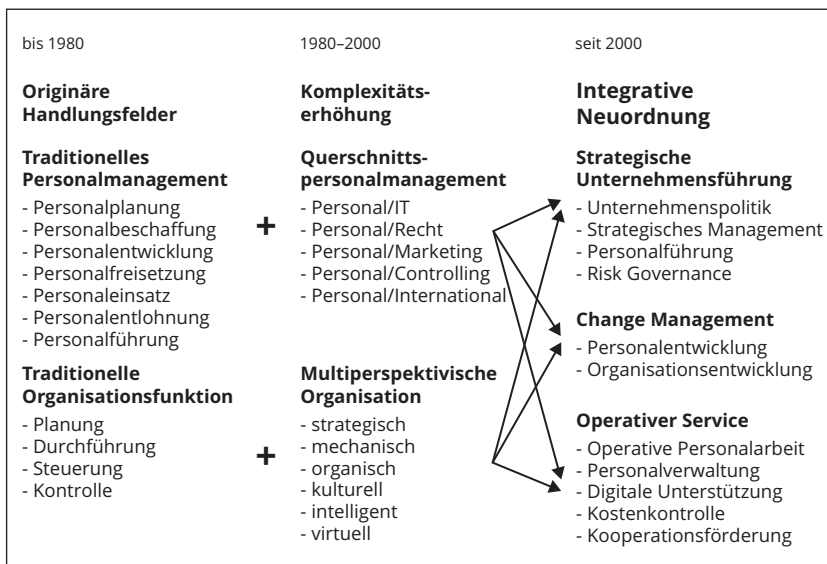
bis 1980

**Originäre Handlungsfelder**

**Traditionelles Personalmanagement**
- Personalplanung
- Personalbeschaffung
- Personalentwicklung
- Personalfreisetzung
- Personaleinsatz
- Personalentlohnung
- Personalführung

**Traditionelle Organisationsfunktion**
- Planung
- Durchführung
- Steuerung
- Kontrolle

+

+

1980–2000

**Komplexitätserhöhung**

**Querschnittspersonalmanagement**
- Personal/IT
- Personal/Recht
- Personal/Marketing
- Personal/Controlling
- Personal/International

**Multiperspektivische Organisation**
- strategisch
- mechanisch
- organisch
- kulturell
- intelligent
- virtuell

seit 2000

**Integrative Neuordnung**

**Strategische Unternehmensführung**
- Unternehmenspolitik
- Strategisches Management
- Personalführung
- Risk Governance

**Change Management**
- Personalentwicklung
- Organisationsentwicklung

**Operativer Service**
- Operative Personalarbeit
- Personalverwaltung
- Digitale Unterstützung
- Kostenkontrolle
- Kooperationsförderung